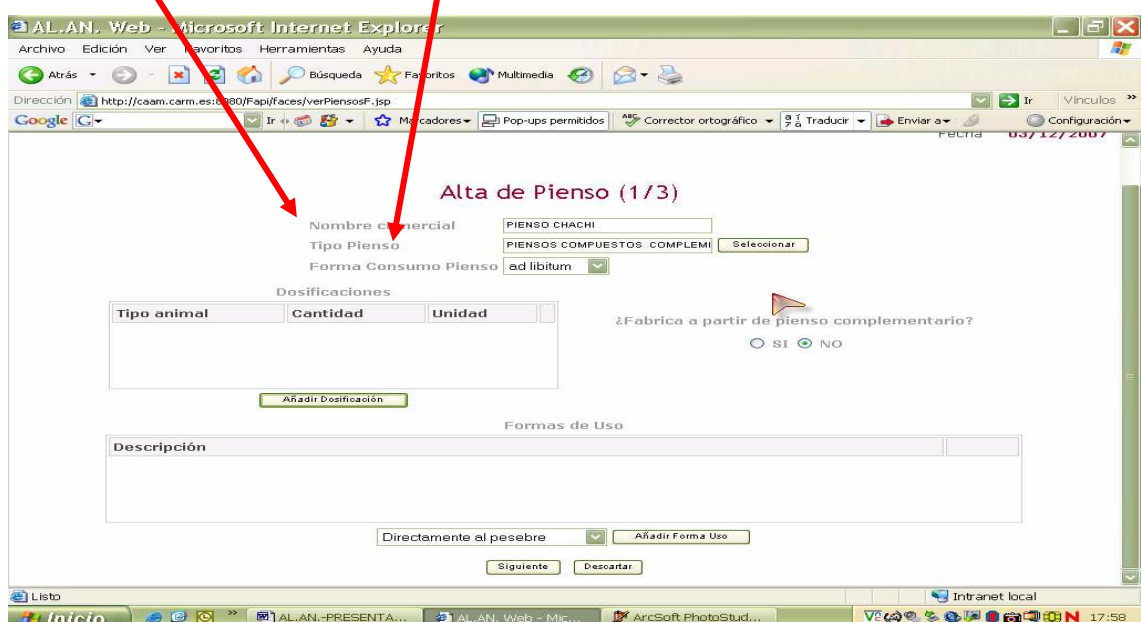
AL.AN. Web - Microsoft Internet Explorer

Archivo Edición Ver Favoritos Herramientas Ayuda

Atrás Búsqueda Favoritos Multimedia

Dirección http://caam.carm.es:8080/Fapi/faces/verPiensosF.jsp Ir Vínculos

Google Ir Marcadores Pop-ups permitidos Corrector ortográfico Traducir Enviar a Configuración

Fecha 03/12/2007

Alta de Pienso (1/3)

Nombre comercial PIENSO CHACHI

Tipo Pienso PIENSOS COMPUESTOS COMPLEMI Seleccionar

Forma Consumo Pienso ad libitum

Dosificaciones

| Tipo animal | Cantidad | Unidad |
|---|---|---|

Añadir Dosificación

¿Fabrica a partir de pienso complementario?

SI NO

Formas de Uso

| Descripción |
|---|

Directamente al pesebre Añadir Forma Uso

Siguiente Descartar

Listo Intranet local

Inicio AL.AN.-PRESENTA... AL.AN. Web - Mic... ArcSoft PhotoStud... 17:58